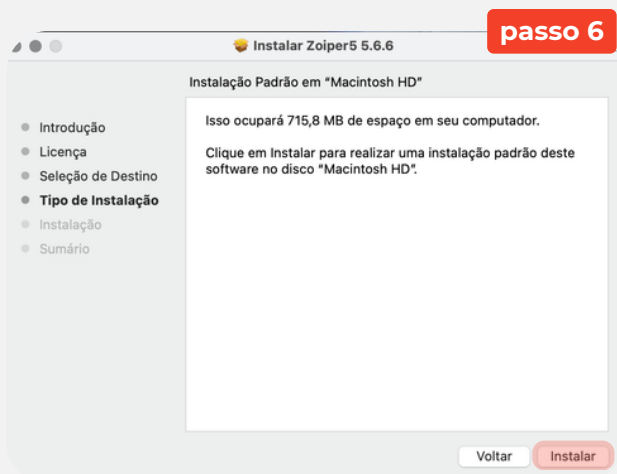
Instalar Zoiper5 5.6.6

passo 6

Instalação Padrão em "Macintosh HD"

Introdução
Licença
Seleção de Destino
Tipo de Instalação
Instalação
Sumário

Isso ocupará 715,8 MB de espaço em seu computador.

Clique em Instalar para realizar uma instalação padrão deste software no disco "Macintosh HD".

Voltar
Instalar